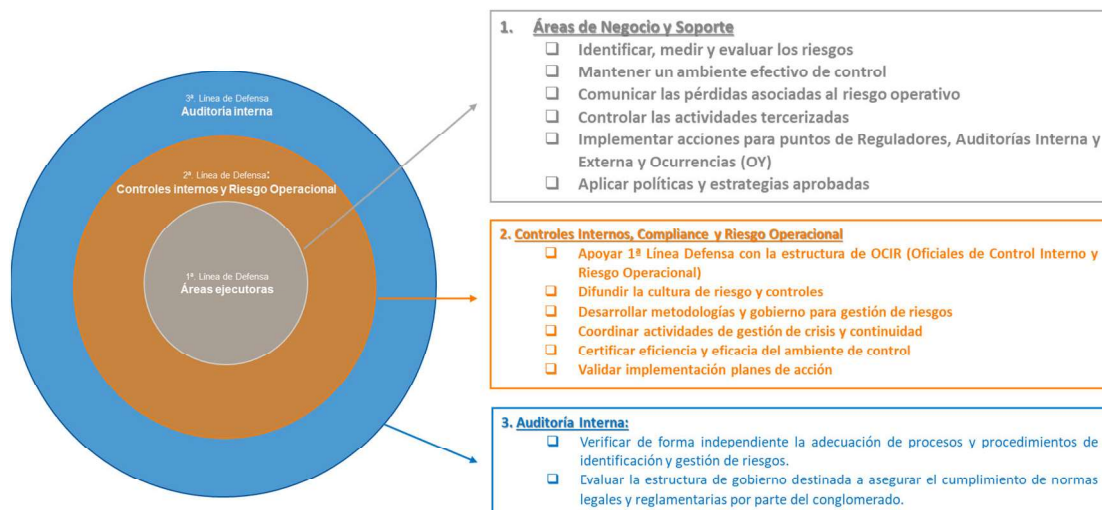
3ª. Línea de Defensa
Auditoría interna

2ª. Línea de Defensa:
Controles internos y Riesgo Operacional

1ª. Línea de Defensa
Áreas ejecutoras

1. Áreas de Negocio y Soporte
❑ Identificar, medir y evaluar los riesgos
❑ Mantener un ambiente efectivo de control
❑ Comunicar las pérdidas asociadas al riesgo operativo
❑ Controlar las actividades tercerizadas
❑ Implementar acciones para puntos de Reguladores, Auditorías Interna y Externa y Ocurrencias (OY)
❑ Aplicar políticas y estrategias aprobadas

2. Controles Internos, Compliance y Riesgo Operacional
❑ Apoyar 1ª Línea Defensa con la estructura de OCIR (Oficiales de Control Interno y Riesgo Operacional)
❑ Difundir la cultura de riesgo y controles
❑ Desarrollar metodologías y gobierno para gestión de riesgos
❑ Coordinar actividades de gestión de crisis y continuidad
❑ Certificar eficiencia y eficacia del ambiente de control
❑ Validar implementación planes de acción

3. Auditoría Interna:
❑ Verificar de forma independiente la adecuación de procesos y procedimientos de identificación y gestión de riesgos.
❑ Evaluar la estructura de gobierno destinada a asegurar el cumplimiento de normas legales y reglamentarias por parte del conglomerado.